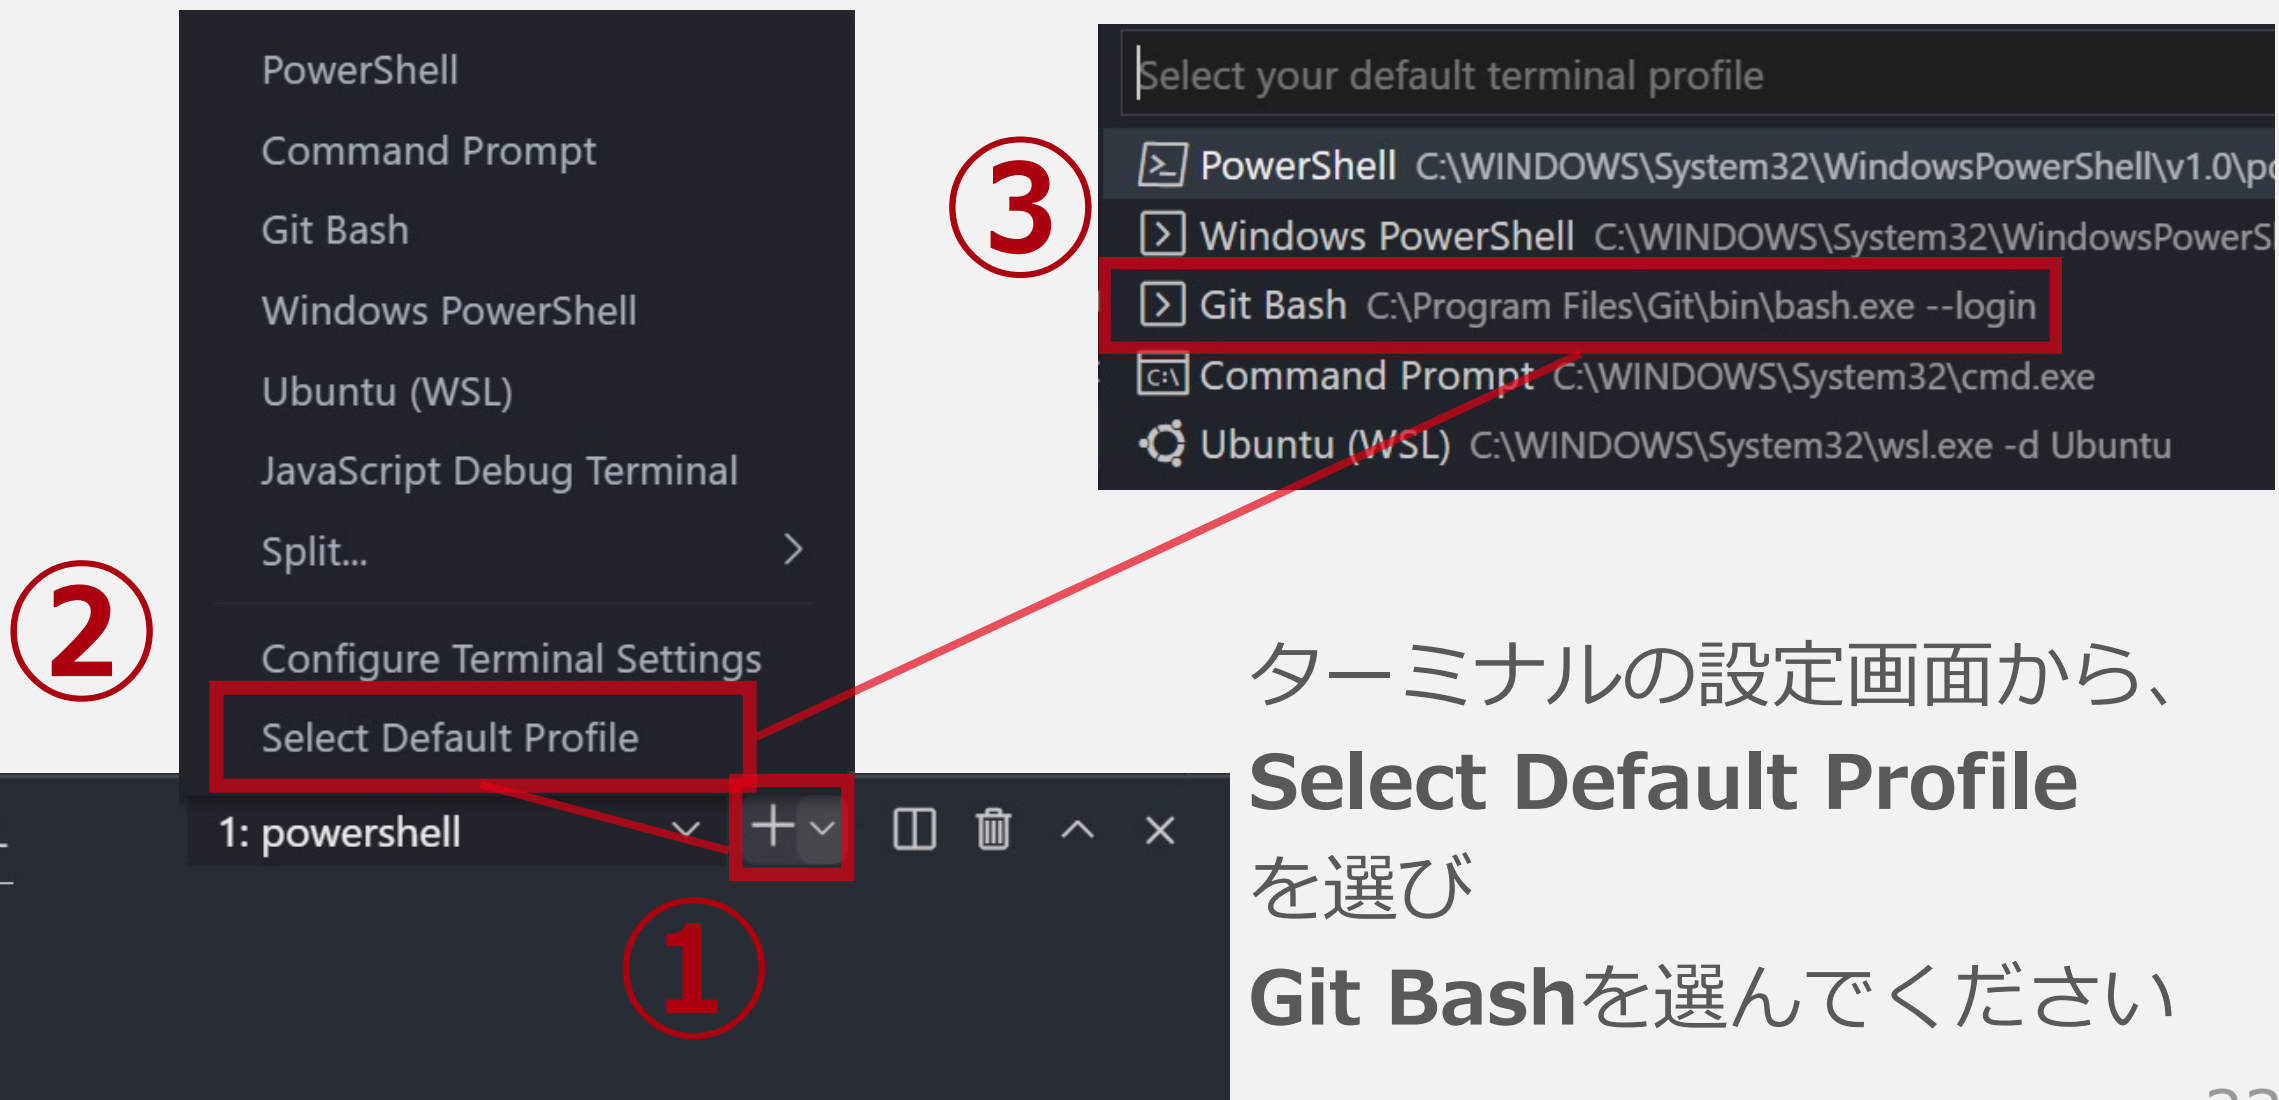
PowerShell
Command Prompt
Git Bash
Windows PowerShell
Ubuntu (WSL)
JavaScript Debug Terminal
Split...
Configure Terminal Settings
Select Default Profile

1: powershell

①
②
③

Select your default terminal profile
PowerShell C:\WINDOWS\System32\WindowsPowerShell\v1.0\p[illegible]
Windows PowerShell C:\WINDOWS\System32\WindowsPowerS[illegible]
Git Bash C:\Program Files\Git\bin\bash.exe --login
Command Prompt C:\WINDOWS\System32\cmd.exe
Ubuntu (WSL) C:\WINDOWS\System32\wsl.exe -d Ubuntu

ターミナルの設定画面から、
Select Default Profile
を選び
Git Bashを選んでください